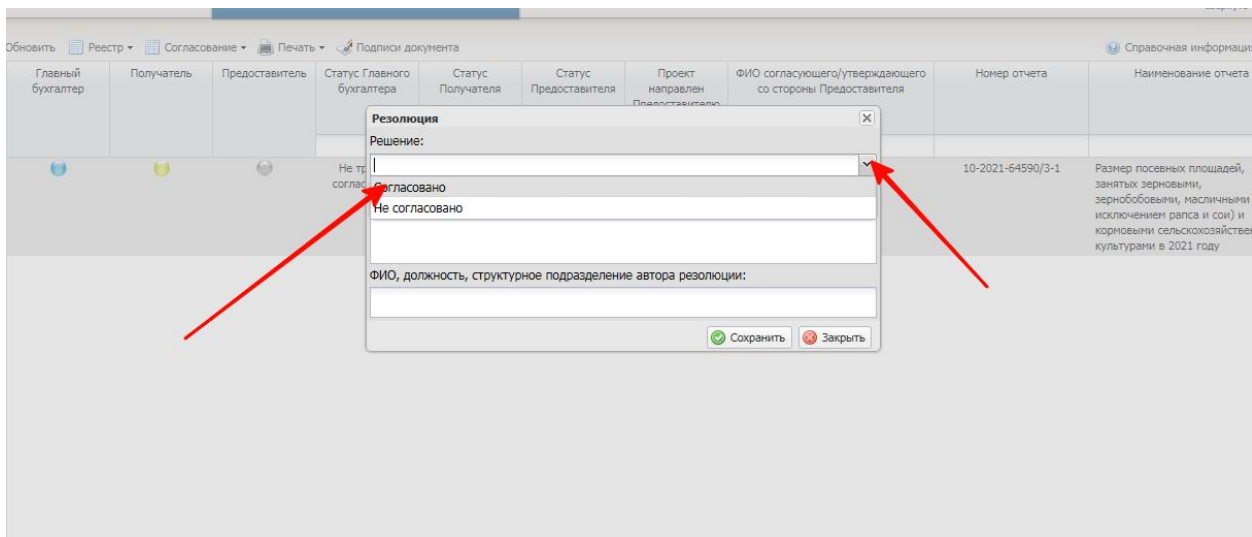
Обновить Реестр ▾ Согласование ▾ Печать ▾ Подписи документа

Справочная информаци

| Главный бухгалтер | Получатель | Предоставитель | Статус Главного бухгалтера | Статус Получателя | Статус Предоставителя | Проект направлен Предоставителю | ФИО согласующего/утверждающего со стороны Предоставителя | Номер отчета | Наименование отчета |
|---|---|---|---|---|---|---|---|---|---|
| | | | Не тр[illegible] соглас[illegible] | | | | | 10-2021-64590/3-1 | Размер посевных площадей, занятых зерновыми, зернобобовыми, масличными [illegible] исключением рапса и сои) и кормовыми сельскохозяйстве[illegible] культурами в 2021 году |

Резолюция

Решение:

Согласовано
Не согласовано

ФИО, должность, структурное подразделение автора резолюции:

Сохранить Закрыть